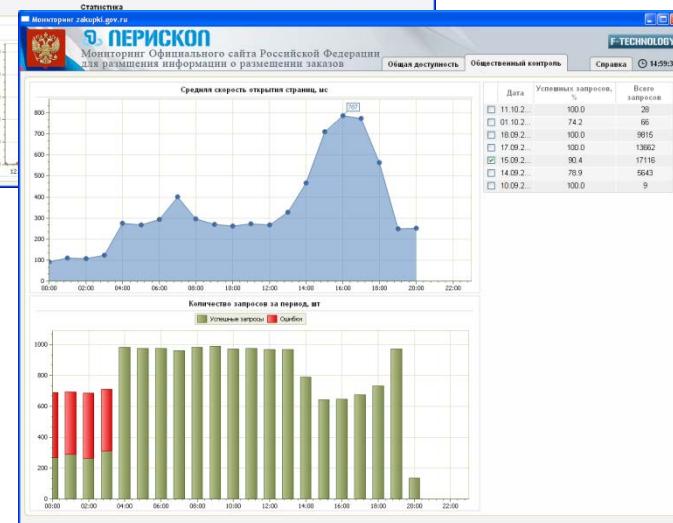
Статистика

Мониторинг zakupki.gov.ru

ПЕРИСКОП
Мониторинг Официального сайта Российской Федерации для размещения информации о размещении заказов

F-TECHNOLOGY

Общая доступность | Общественный контроль | Справка | 14:59:3

Средняя скорость открытия страниц, мс

800
700
600
500
400
300
200
100
0

00:00 02:00 04:00 06:00 08:00 10:00 12:00 14:00 16:00 18:00 20:00 22:00

| | Дата | Успешных запросов, % | Всего запросов |
|---|---|---|---|
| ☐ | 11.10.2... | 100.0 | 28 |
| ☐ | 01.10.2... | 74.2 | 66 |
| ☐ | 18.09.2... | 100.0 | 9815 |
| ☐ | 17.09.2... | 100.0 | 13662 |
| ☑ | 15.09.2... | 90.4 | 17116 |
| ☐ | 14.09.2... | 78.9 | 5643 |
| ☐ | 10.09.2... | 100.0 | 9 |

Количество запросов за период, шт

Успешные запросы | Ошибки

1000
800
600
400
200
0

00:00 02:00 04:00 06:00 08:00 10:00 12:00 14:00 16:00 18:00 20:00 22:00

12